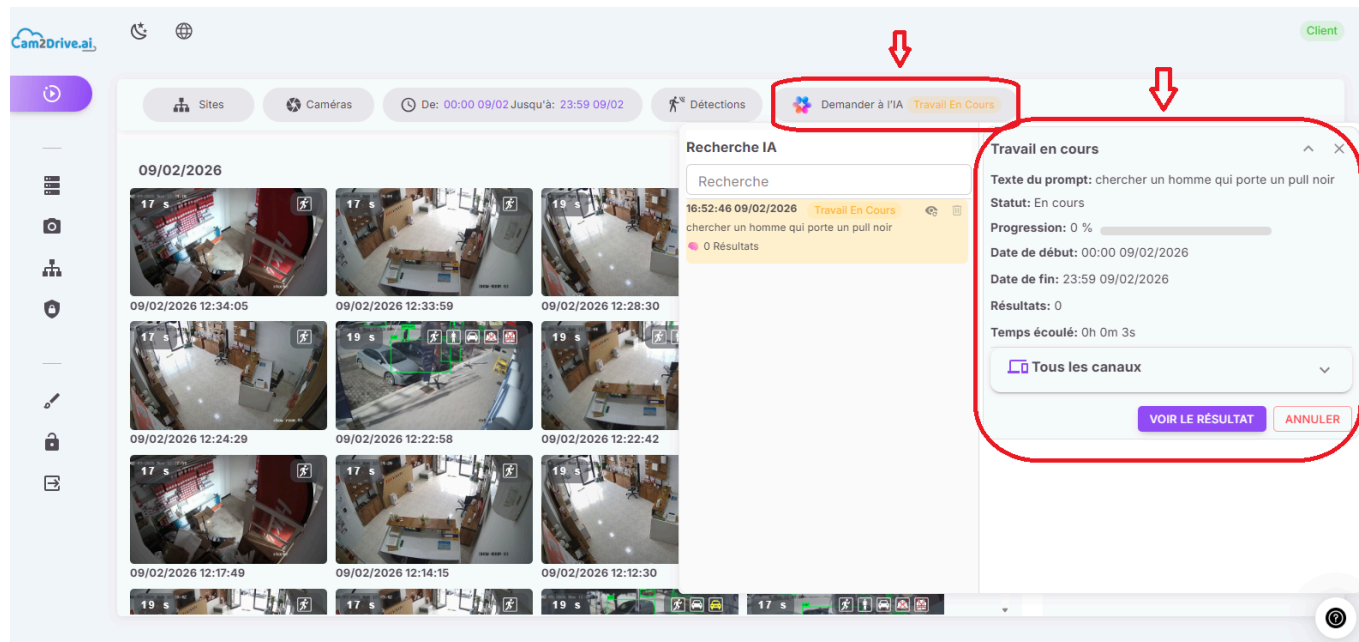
Cam2Drive.ai

Client

Sites
Caméras
De: 00:00 09/02 Jusqu'à: 23:59 09/02
Détections
Demander à l'IA Travail En Cours

09/02/2026

17 s
09/02/2026 12:34:05
17 s
09/02/2026 12:33:59
19 s
09/02/2026 12:28:30
17 s
09/02/2026 12:24:29
19 s
09/02/2026 12:22:58
19 s
09/02/2026 12:22:42
17 s
09/02/2026 12:17:49
17 s
09/02/2026 12:14:15
19 s
09/02/2026 12:12:30
19 s
17 s
19 s
17 s

Recherche IA
Recherche
16:52:46 09/02/2026 Travail En Cours
chercher un homme qui porte un pull noir
0 Résultats

Travail en cours
Texte du prompt: chercher un homme qui porte un pull noir
Statut: En cours
Progression: 0 %
Date de début: 00:00 09/02/2026
Date de fin: 23:59 09/02/2026
Résultats: 0
Temps écoulé: 0h 0m 3s
Tous les canaux
VOIR LE RÉSULTAT
ANNULER